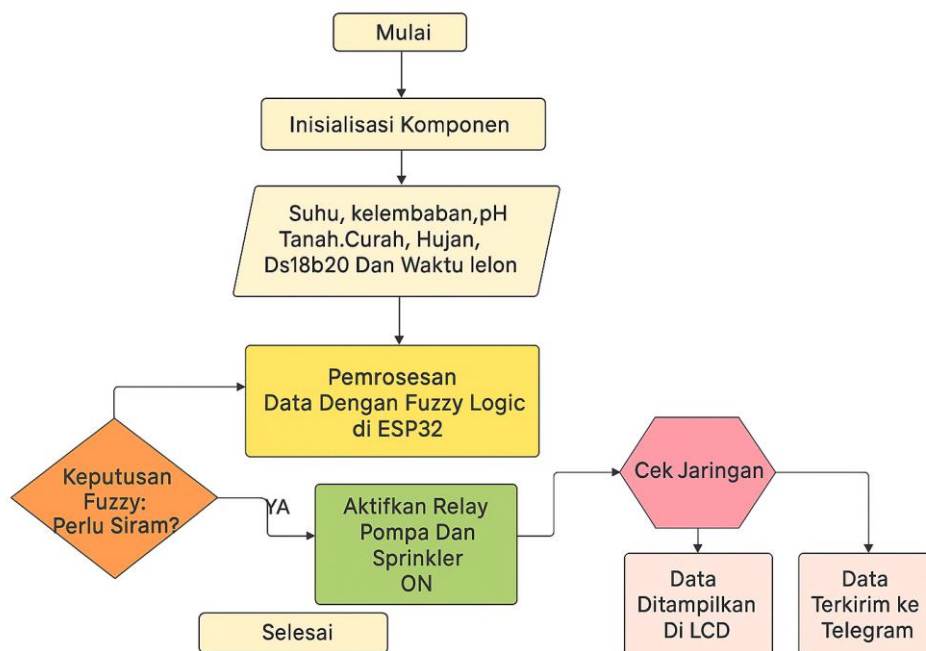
Mulai

Inisialisasi Komponen

Suhu, kelembaban,pH Tanah.Curah, Hujan, Ds18b20 Dan Waktu lelon

Pemrosesan Data Dengan Fuzzy Logic di ESP32

Keputusan Fuzzy: Perlu Siram?

YA

Aktifkan Relay Pompa Dan Sprinkler ON

Cek Jaringan

Data Ditampilkan Di LCD

Data Terkirim ke Telegram

Selesai